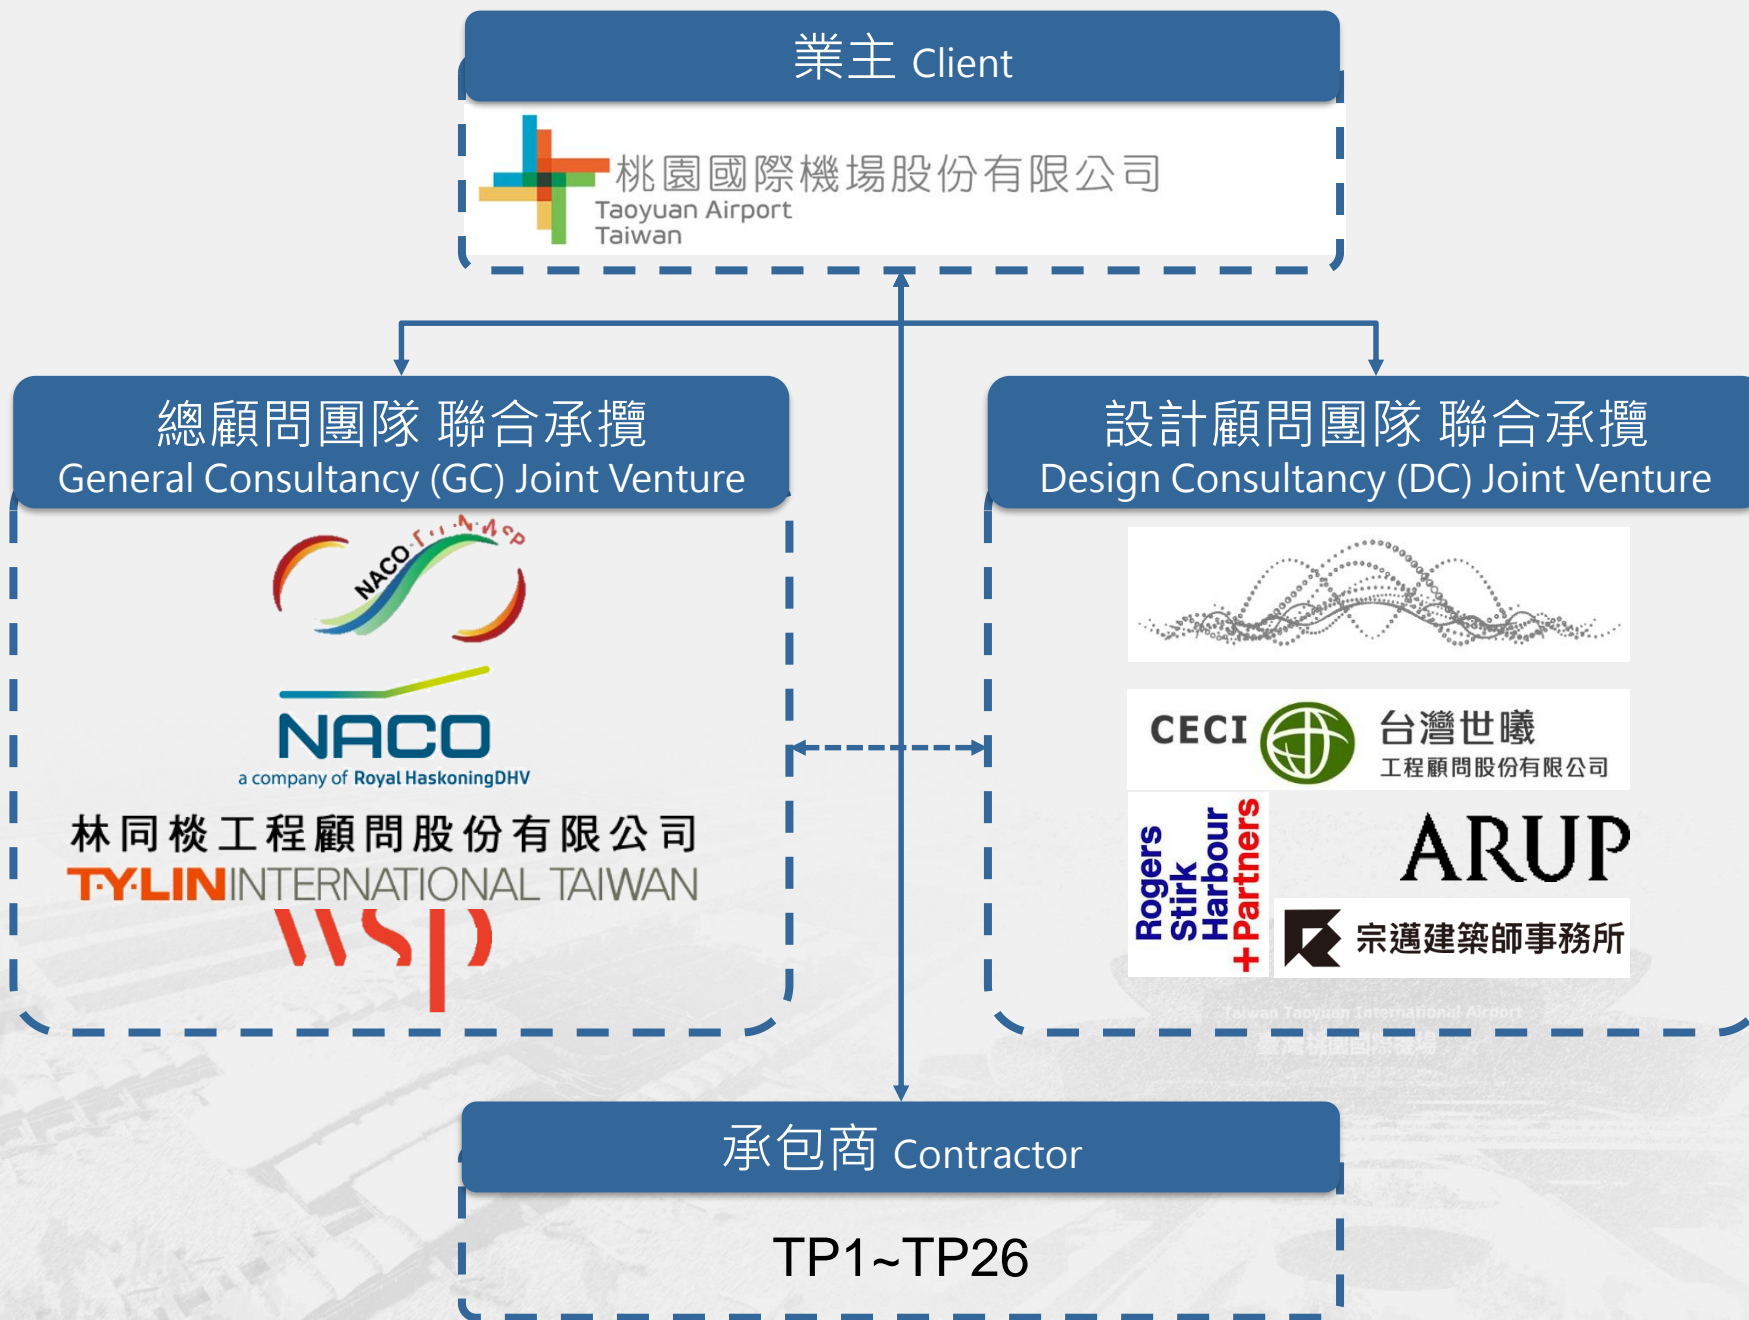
業主 Client

桃園國際機場股份有限公司
Taoyuan Airport
Taiwan

總顧問團隊 聯合承攬
General Consultancy (GC) Joint Venture

NACO·T·L·N·WSP

NACO
a company of Royal HaskoningDHV

林同棪工程顧問股份有限公司
T·Y·LIN INTERNATIONAL TAIWAN

wsp

設計顧問團隊 聯合承攬
Design Consultancy (DC) Joint Venture

CECI 台灣世曦
工程顧問股份有限公司

Rogers Stirk Harbour + Partners

ARUP

宗邁建築師事務所

承包商 Contractor

TP1~TP26